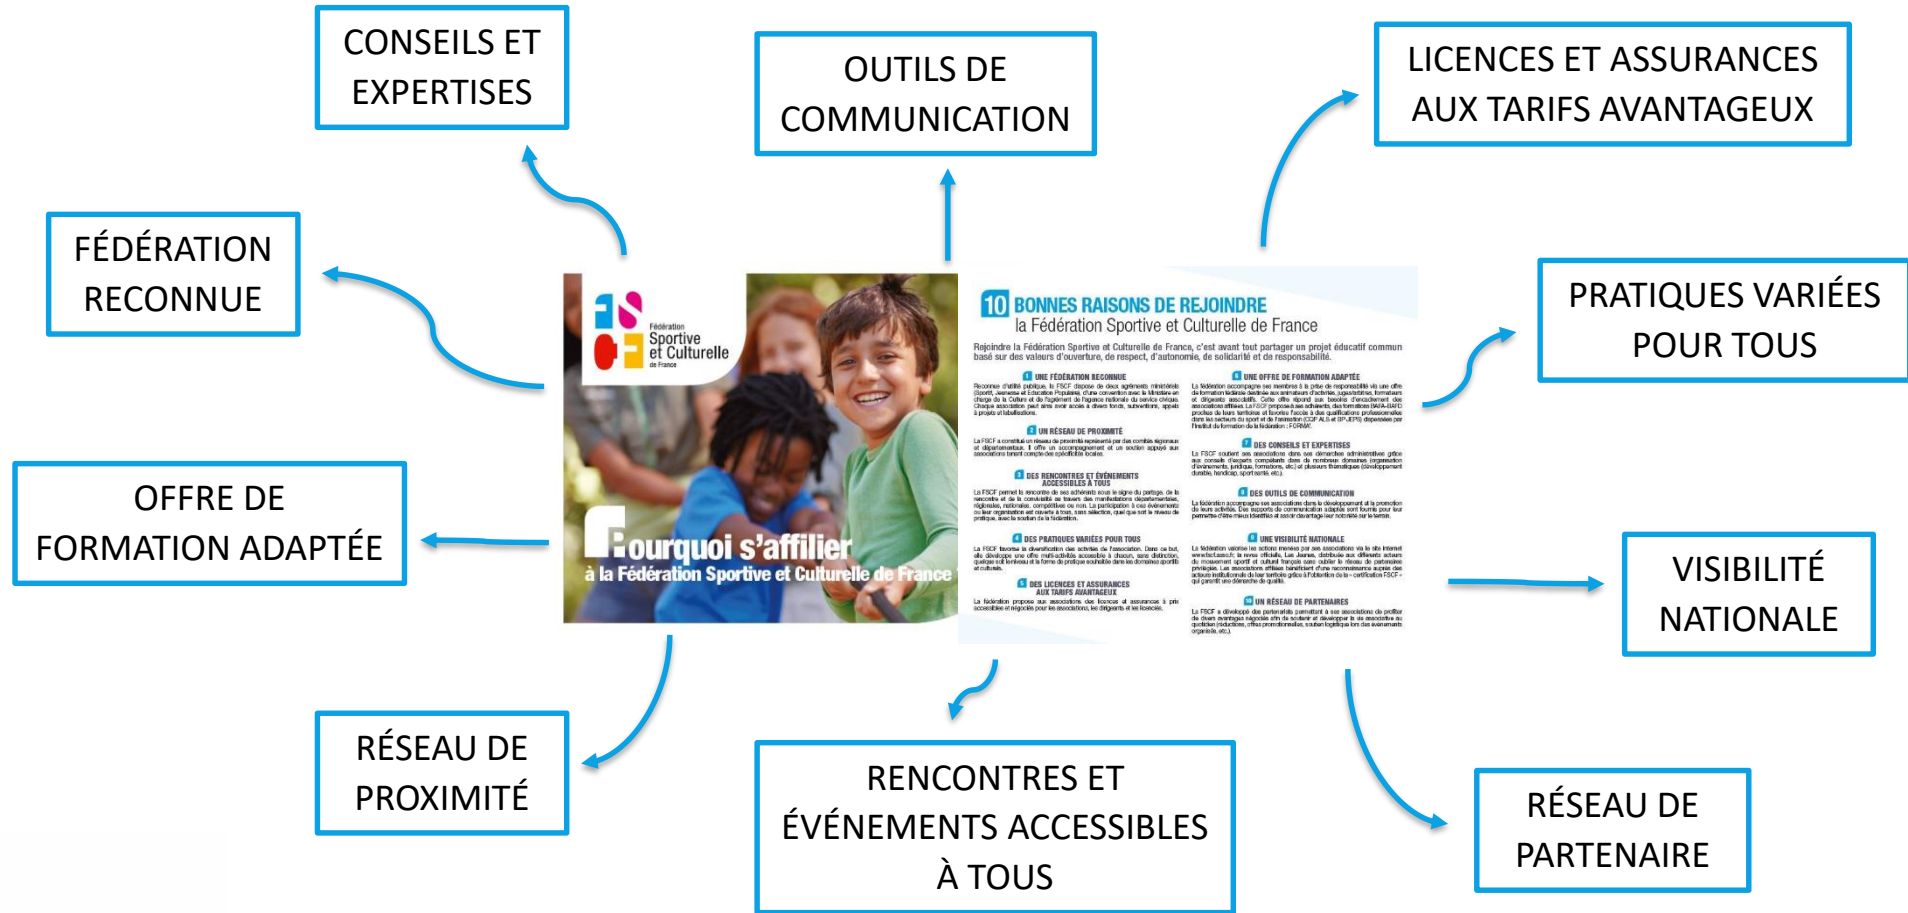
CONSEILS ET EXPERTISES

OUTILS DE COMMUNICATION

LICENCES ET ASSURANCES AUX TARIFS AVANTAGEUX

FÉDÉRATION RECONNUE

PRATIQUES VARIÉES POUR TOUS

FSCF Fédération Sportive et Culturelle de France

Pourquoi s'affilier à la Fédération Sportive et Culturelle de France

10 BONNES RAISONS DE REJOINDRE
la Fédération Sportive et Culturelle de France

Rejoindre la Fédération Sportive et Culturelle de France, c'est avant tout partager un projet éducatif commun basé sur des valeurs d'ouverture, de respect, d'autonomie, de solidarité et de responsabilité.

UNE FÉDÉRATION RECONNUE
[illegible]

UN RÉSEAU DE PROXIMITÉ
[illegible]

DES RENCONTRES ET ÉVÉNEMENTS ACCESSIBLES À TOUS
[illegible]

DES PRATIQUES VARIÉES POUR TOUS
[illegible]

DES LICENCES ET ASSURANCES AUX TARIFS AVANTAGEUX
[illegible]

UNE OFFRE DE FORMATION ADAPTÉE
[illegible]

DES CONSEILS ET EXPERTISES
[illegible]

DES OUTILS DE COMMUNICATION
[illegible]

UNE VISIBILITÉ NATIONALE
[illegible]

UN RÉSEAU DE PARTENAIRES
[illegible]

OFFRE DE FORMATION ADAPTÉE

VISIBILITÉ NATIONALE

RÉSEAU DE PROXIMITÉ

RENCONTRES ET ÉVÉNEMENTS ACCESSIBLES À TOUS

RÉSEAU DE PARTENAIRE